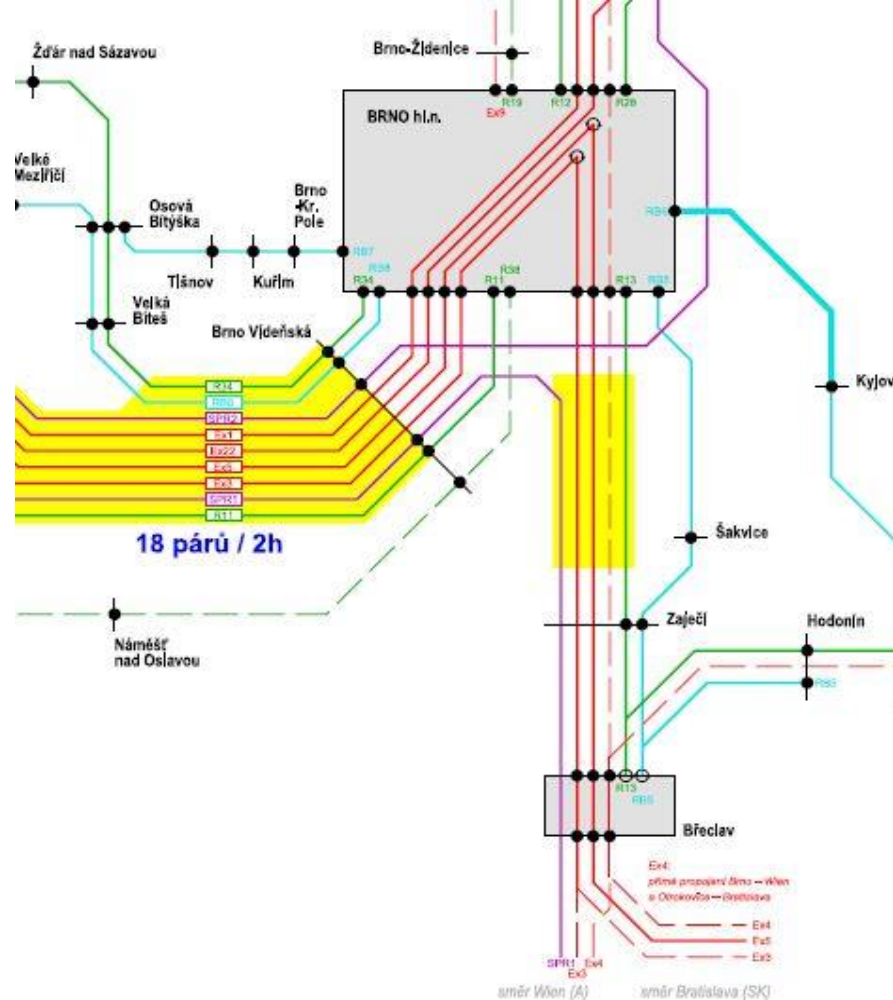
Žďár nad Sázavou

Brno-Židenice

R19
Ex9
R12
R20

BRNO hl.n.

Velké Meziříčí

Osová Bitýška

Brno -Kr. Pole

R57

R5

Tišnov

Kuřim

R58
R34
R11
R38
R13
R37

Velká Bíteš

Brno Vídeňská

R34
R50
SPR2
Ex1
Ex22
Ex5
Ex3
SPR1
R11

18 párů / 2h

Kyjov

Šakvice

Zaječí

Hodonín

R51

Náměšť nad Oslavou

R13
R55

Břeclav

Ex4:
přímé propojení Brno — Wien
a Otrokovice — Bratislava

Ex4
Ex5
Ex3

SPR1
Ex3
Ex4

směr Wien (A)
směr Bratislava (SK)